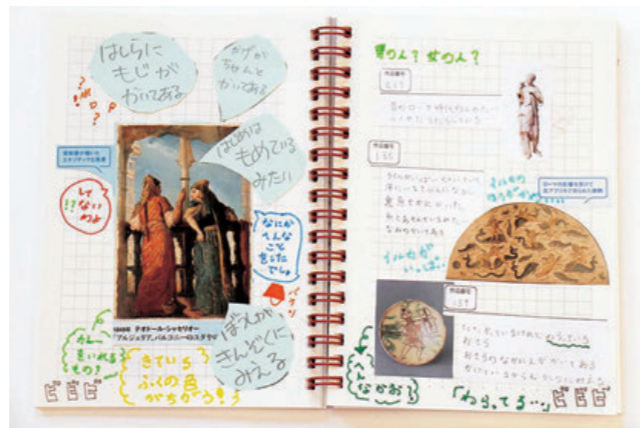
はらにもじがかいてある

かげがちゃんとかいてある

?
!?

はじめはもめているみたい

レイないのよ

!!

なにかへんなこと言ったでしょ

1849年 テオドール・シャセリオー
「アルジェのバルコニーのユダヤ女」

カム(?)すいいえものがある!

きているふくの色がちがう!

ぼえがきんぞくにみえる

ビビビ

男の人?女の人?

作品番号
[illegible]

昔のローマ時代の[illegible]
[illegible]

作品番号
155

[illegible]
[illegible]
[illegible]

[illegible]

ローマの皇帝を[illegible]

イルカがいっぱい

作品番号
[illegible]

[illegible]
おさら
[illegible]
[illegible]

へんなかお?

「わらってる…」ビビビ